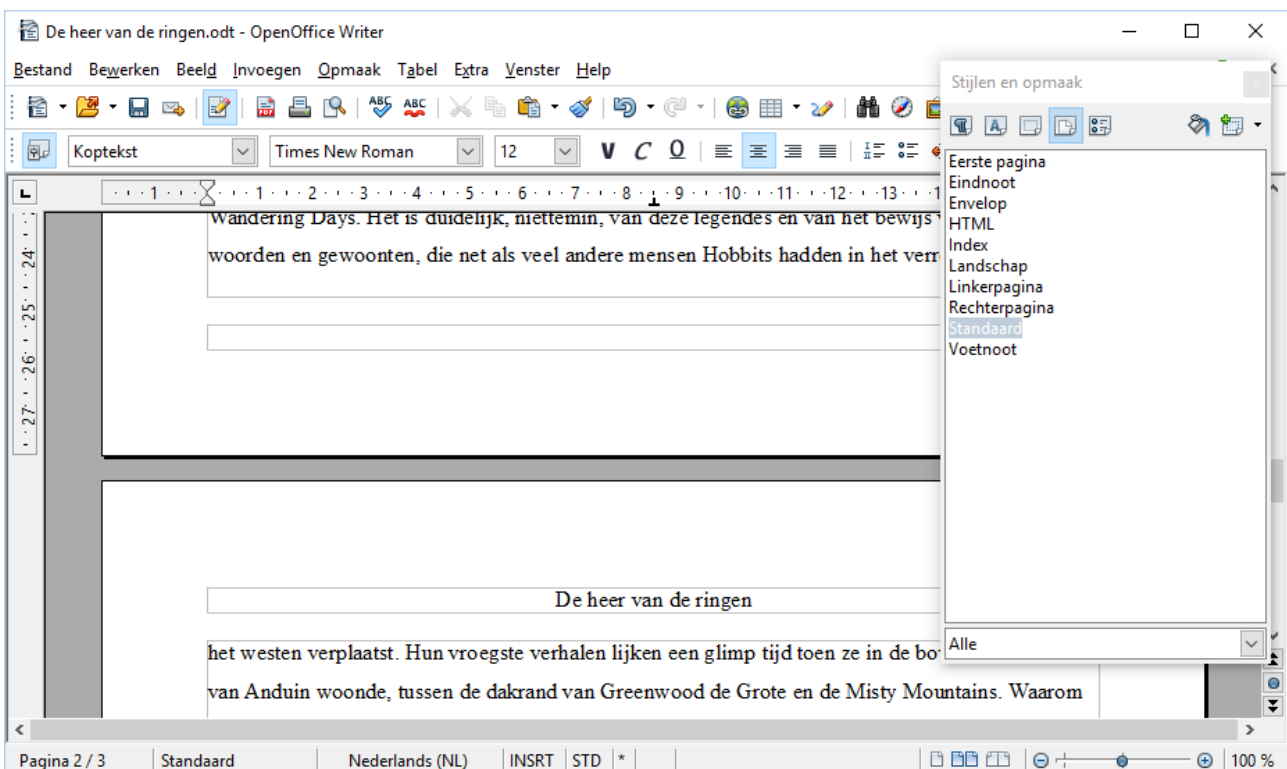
De heer van de ringen.odt - OpenOffice Writer

Bestand Bewerken Beeld Invoegen Opmaak Tabel Extra Venster Help

Koptekst Times New Roman 12

Wandering Days. Het is duidelijk, niettemin, van deze legendes en van het bewijs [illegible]
woorden en gewoonten, die net als veel andere mensen Hobbits hadden in het verr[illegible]

De heer van de ringen

het westen verplaatst. Hun vroegste verhalen lijken een glimp tijd toen ze in de bo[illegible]
van Anduin woonde, tussen de dakrand van Greenwood de Grote en de Misty Mountains. Waarom

Stijlen en opmaak

Eerste pagina
Eindnoot
Envelop
HTML
Index
Landschap
Linkerpagina
Rechterpagina
Standaard
Voetnoot

Alle

Pagina 2 / 3 Standaard Nederlands (NL) INSRT STD * 100 %